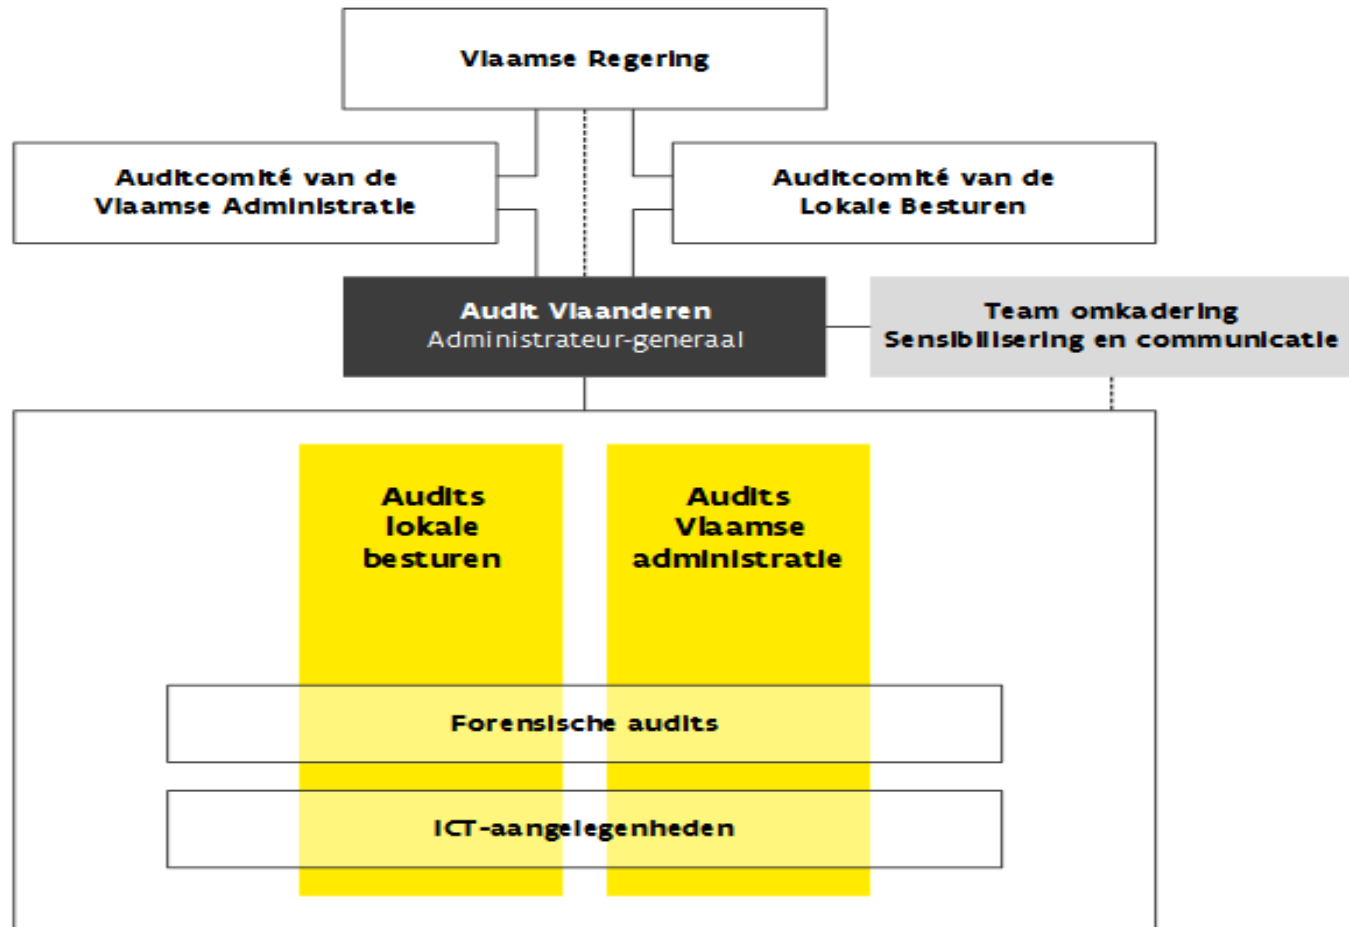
Vlaamse Regering

Auditcomité van de Vlaamse Administratie

Auditcomité van de Lokale Besturen

Audit Vlaanderen
Administrateur-generaal

Team omkadering
Sensibilisering en communicatie

Audits lokale besturen

Audits Vlaamse administratie

Forensische audits

ICT-aangelegenheden